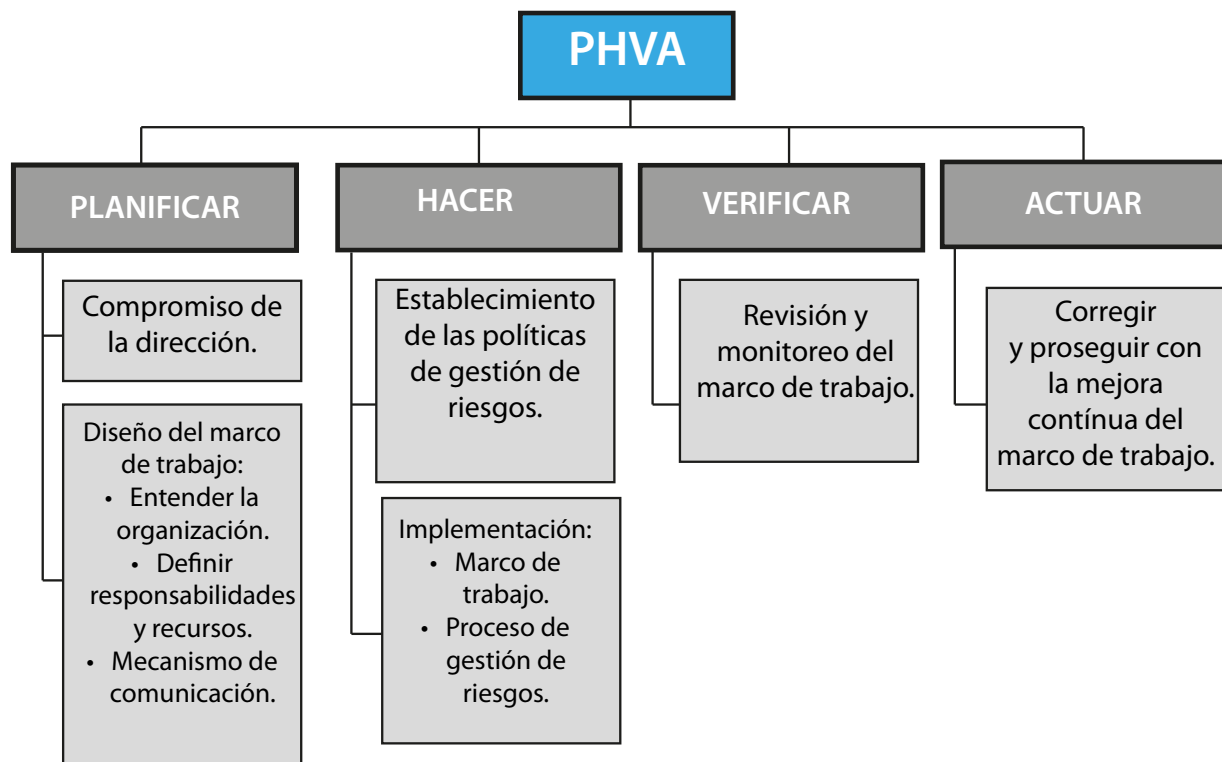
PHVA

PLANIFICAR

Compromiso de la dirección.

Diseño del marco de trabajo:
• Entender la organización.
• Definir responsabilidades y recursos.
• Mecanismo de comunicación.

HACER

Establecimiento de las políticas de gestión de riesgos.

Implementación:
• Marco de trabajo.
• Proceso de gestión de riesgos.

VERIFICAR

Revisión y monitoreo del marco de trabajo.

ACTUAR

Corregir y proseguir con la mejora contínua del marco de trabajo.